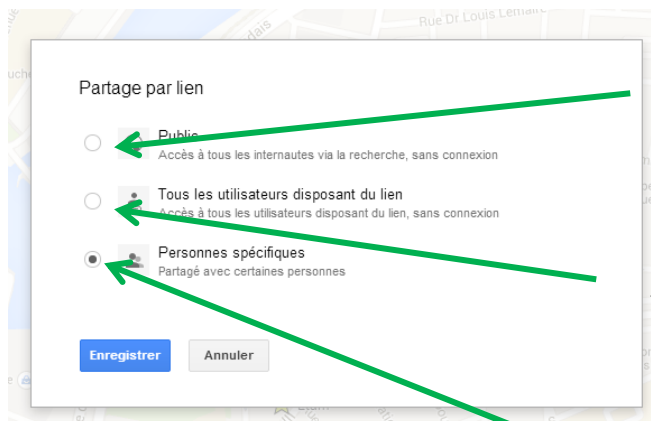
Rue Dr Louis Lemaît

Partage par lien

Public
Accès à tous les internautes via la recherche, sans connexion

Tous les utilisateurs disposant du lien
Accès à tous les utilisateurs disposant du lien, sans connexion

Personnes spécifiques
Partagé avec certaines personnes

Enregistrer
Annuler